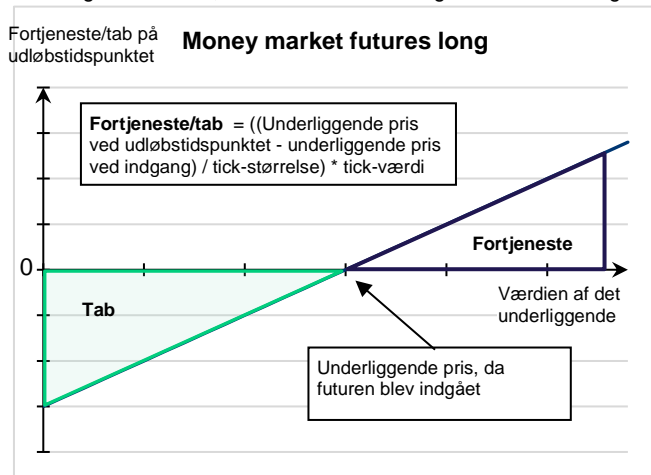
Fortjeneste/tab på udløbstidspunktet

Money market futures long

Fortjeneste/tab = ((Underliggende pris ved udløbstidspunktet - underliggende pris ved indgang) / tick-størrelse) * tick-værdi

Fortjeneste

0

Tab

Værdien af det underliggende

Underliggende pris, da futuren blev indgået